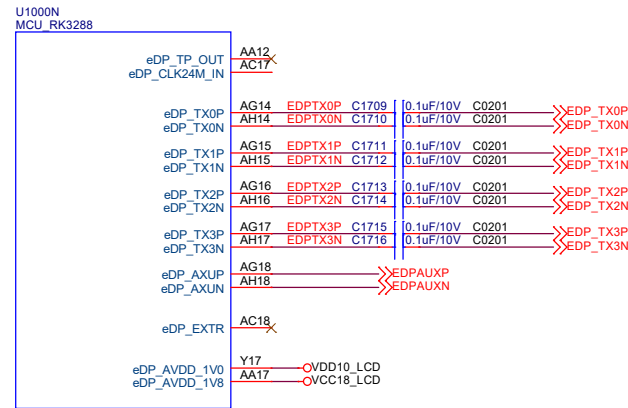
U1000N
MCU_RK3288

eDP_TP_OUT AA12
eDP_CLK24M_IN AC17

eDP_TX0P AG14 EDPTX0P C1709 0.1uF/10V C0201 EDP_TX0P
eDP_TX0N AH14 EDPTX0N C1710 0.1uF/10V C0201 EDP_TX0N

eDP_TX1P AG15 EDPTX1P C1711 0.1uF/10V C0201 EDP_TX1P
eDP_TX1N AH15 EDPTX1N C1712 0.1uF/10V C0201 EDP_TX1N

eDP_TX2P AG16 EDPTX2P C1713 0.1uF/10V C0201 EDP_TX2P
eDP_TX2N AH16 EDPTX2N C1714 0.1uF/10V C0201 EDP_TX2N

eDP_TX3P AG17 EDPTX3P C1715 0.1uF/10V C0201 EDP_TX3P
eDP_TX3N AH17 EDPTX3N C1716 0.1uF/10V C0201 EDP_TX3N

eDP_AXUP AG18 EDPAUXP
eDP_AXUN AH18 EDPAUXN

eDP_EXTR AC18

eDP_AVDD_1V0 Y17 VDD10_LCD
eDP_AVDD_1V8 AA17 VCC18_LCD